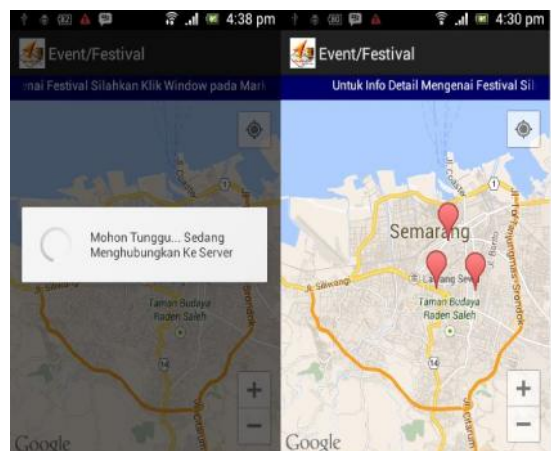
4:38 pm

Event/Festival

nai Festival Silahkan Klik Window pada Mar

Mohon Tunggu... Sedang Menghubungkan Ke Server

Taman Budaya Raden Saleh

+

−

Google

4:30 pm

Event/Festival

Untuk Info Detail Mengenai Festival Sil

Semarang

Lawang Sewu

Taman Budaya Raden Saleh

+

−

Google